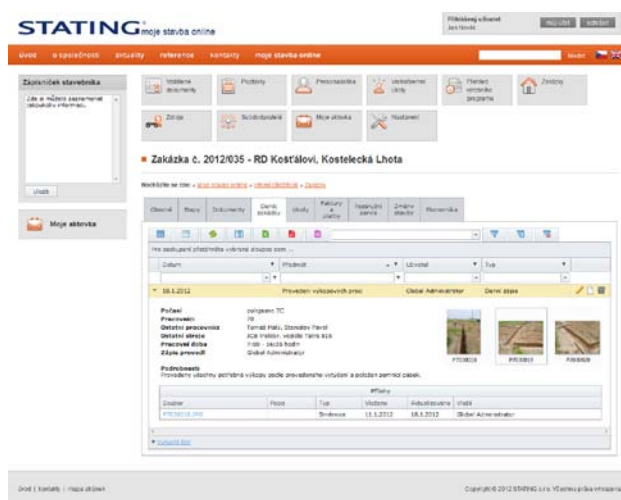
STATING moje stavba online

Přihlášený uživatel: Jan Novák

můj účet | odhlásit

úvod | o společnosti | aktuality | reference | kontakty | moje stavba online

hledat

Zápisníček stavebníka

Zde si můžete zaznamenat libovolné informace.

Uložit

Moje aktovka

Vložené dokumenty | Položky | Personalistika | Uskutečněné úkoly | Přehled výrobního programu | Zakázky

Zdroje | Subdodavatelé | Moje aktovka | Nastavení

Zakázka č. 2012/035 - RD Košťálovi, Kostelecká Lhota

Nacházíte se zde: » moje stavba online » aktuální zakázka » Zakázka

Obecné | Etapy | Dokumenty | Deník činnosti | Úkoly | Faktury a platby | Rozpočet | Zmeny stavby | Reklamace

Pro seskupení přetáhněte vybraný sloupec sem ...

| Datum | Předmět | Uživatel | Typ |
|---|---|---|---|
| 18.1.2012 | Provedení výkopových prací | Global Administrator | Denní zápis |

Počasí: polojasno 7C
Pracovníci: 78
Ostatní pracovníci: Tomáš Malý, Stanislav Pavel
Ostatní stroje: JCB traktor, vozidlo Tatra 815
Pracovní doba: 7:00 - 14:30 hodin
Zápis provedl: Global Administrator

P703828 | P703831 | P703835

Podrobnosti
Provedeny všechny potřebné výkopy podle prováděcího výkresu a položen zemnící pásek.

Přílohy

| Soubor | Popis | Typ | Vloženo | Aktualizováno | Vložil |
|---|---|---|---|---|---|
| P703828.JPG | | Snímek | 11.1.2012 | 18.1.2012 | Global Administrator |

» Vytvořit filtr

úvod | kontakty | mapa stránek

Copyright © 2012 STATING s.r.o. Všechna práva vyhrazena